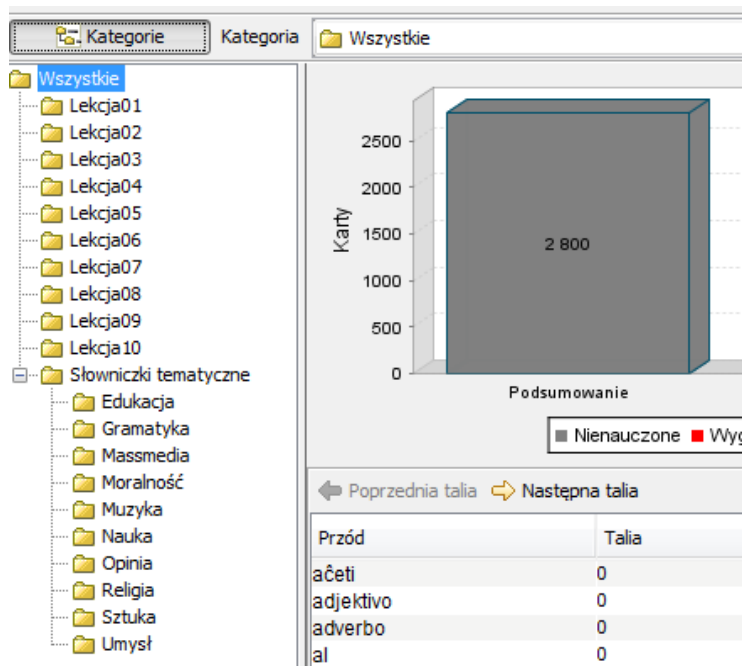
Kategorie
Kategoria
Wszystkie

Wszystkie
Lekcja01
Lekcja02
Lekcja03
Lekcja04
Lekcja05
Lekcja06
Lekcja07
Lekcja08
Lekcja09
Lekcja10
Słowniczki tematyczne
Edukacja
Gramatyka
Massmedia
Moralność
Muzyka
Nauka
Opinia
Religia
Sztuka
Umysł

2500
2000
1500
1000
500
0
Karty
2 800
Podsumowanie
Nienauczone
Wyg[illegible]

Poprzednia talia
Następna talia

| Przód | Talia |
|---|---|
| aĉeti | 0 |
| adjektivo | 0 |
| adverbo | 0 |
| al | 0 |